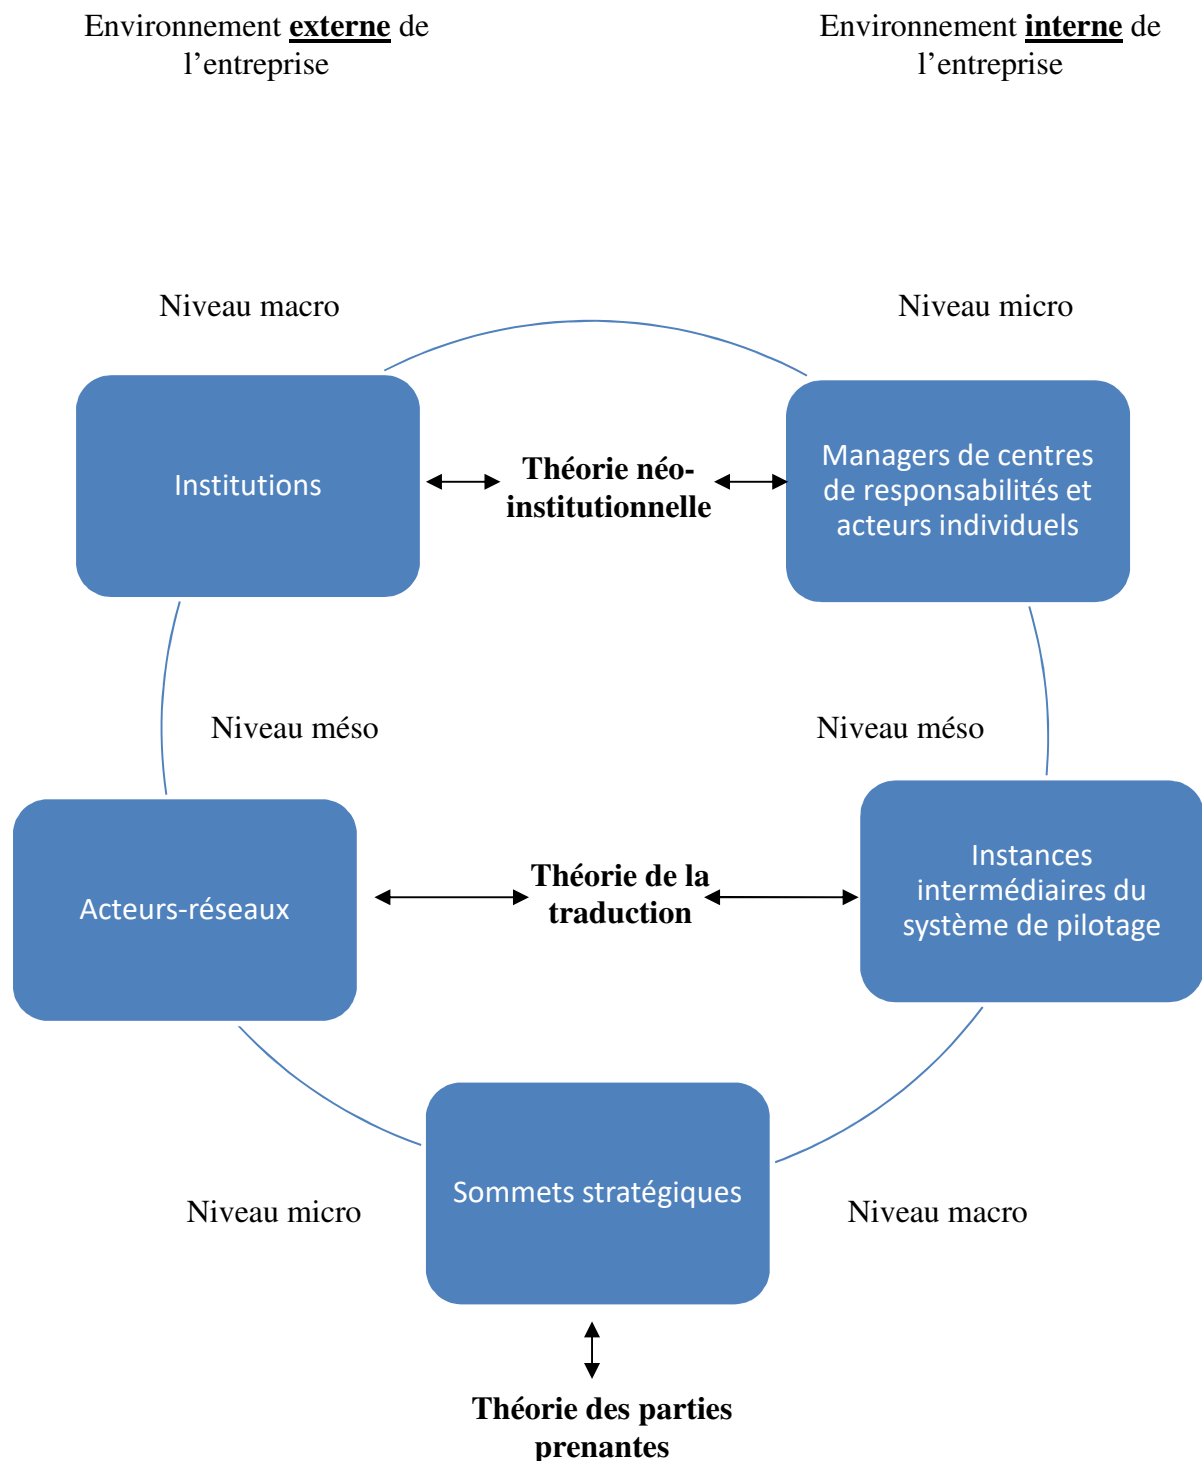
Environnement **externe** de l'entreprise

Environnement **interne** de l'entreprise

Niveau macro

Niveau micro

Institutions

Théorie néo-institutionnelle

Managers de centres de responsabilités et acteurs individuels

Niveau méso

Niveau méso

Acteurs-réseaux

Théorie de la traduction

Instances intermédiaires du système de pilotage

Niveau micro

Sommets stratégiques

Niveau macro

Théorie des parties prenantes